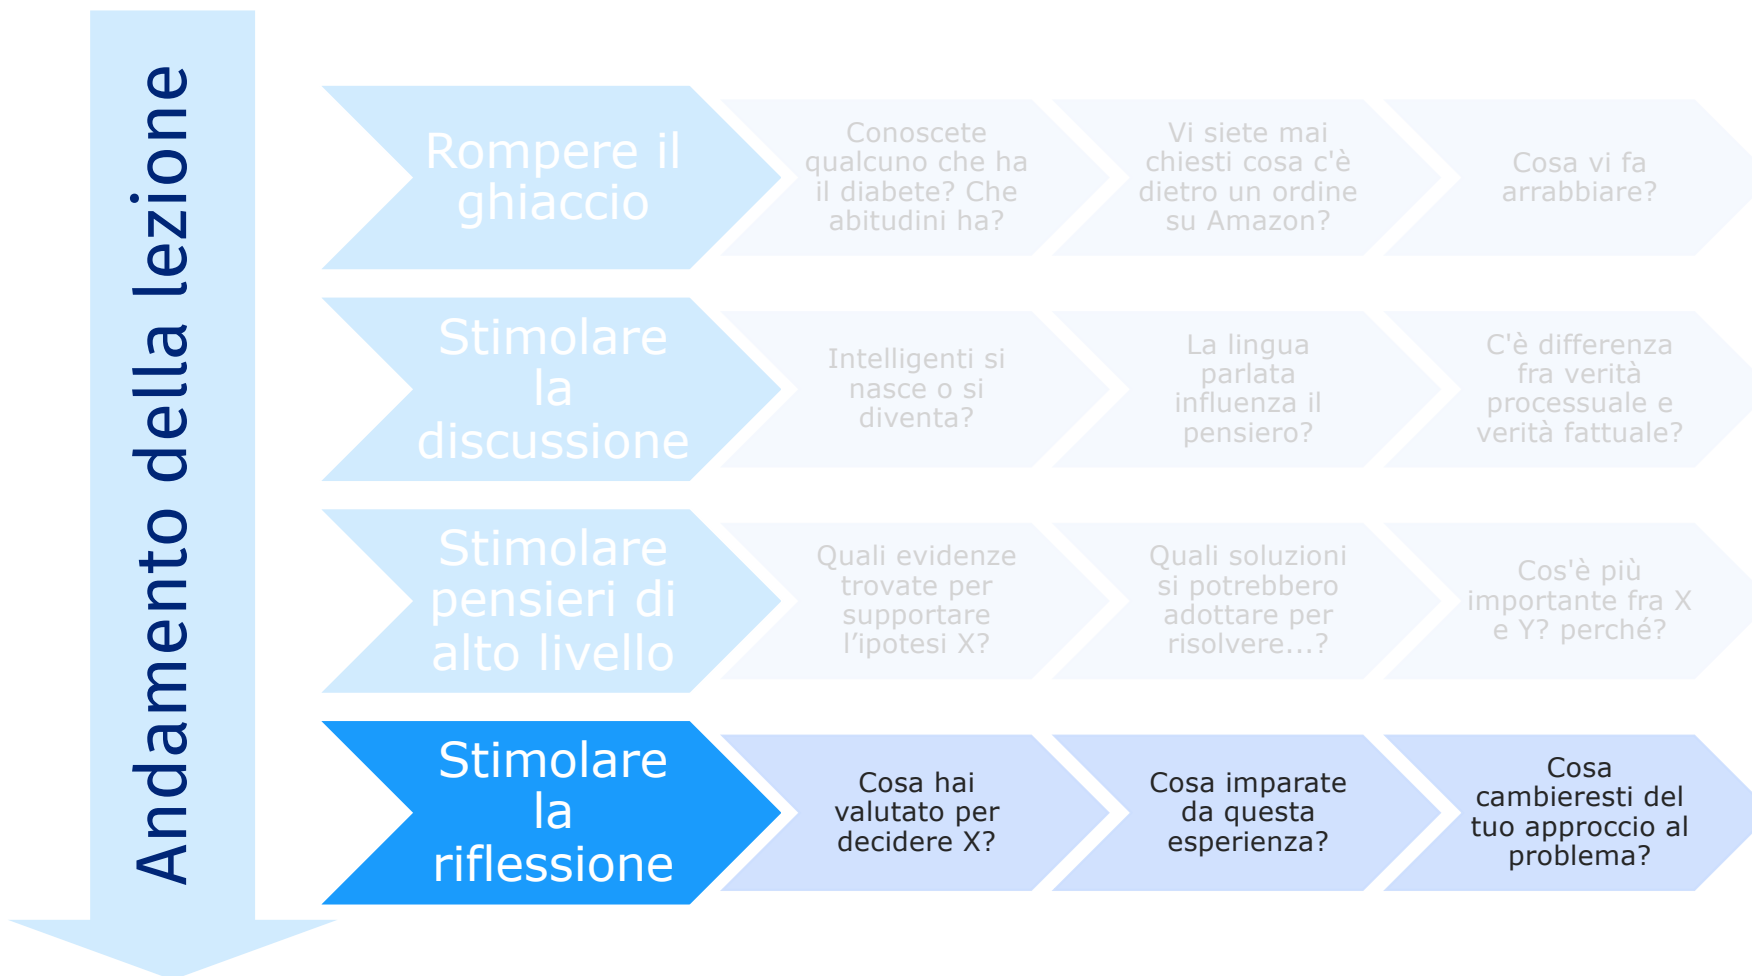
Andamento della lezione

Rompere il ghiaccio

Conoscete qualcuno che ha il diabete? Che abitudini ha?

Vi siete mai chiesti cosa c'è dietro un ordine su Amazon?

Cosa vi fa arrabbiare?

Stimolare la discussione

Intelligenti si nasce o si diventa?

La lingua parlata influenza il pensiero?

C'è differenza fra verità processuale e verità fattuale?

Stimolare pensieri di alto livello

Quali evidenze trovate per supportare l'ipotesi X?

Quali soluzioni si potrebbero adottare per risolvere...?

Cos'è più importante fra X e Y? perché?

Stimolare la riflessione

Cosa hai valutato per decidere X?

Cosa imparate da questa esperienza?

Cosa cambieresti del tuo approccio al problema?